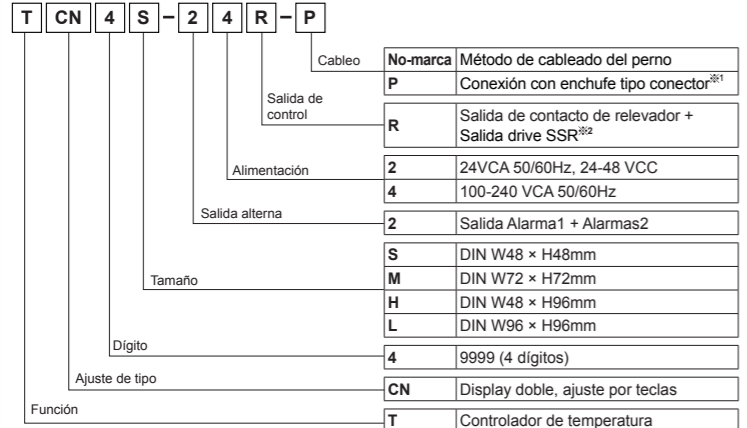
T CN 4 S – 2 4 R – P

Cableo

| No-marca | Método de cableado del perno |
|---|---|
| P | Conexión con enchufe tipo conector※1 |

Salida de control

| R | Salida de contacto de relevador + Salida drive SSR※2 |
|---|---|

Alimentación

| 2 | 24VCA 50/60Hz, 24-48 VCC |
|---|---|
| 4 | 100-240 VCA 50/60Hz |

Salida alterna

| 2 | Salida Alarma1 + Alarmas2 |
|---|---|

Tamaño

| S | DIN W48 × H48mm |
|---|---|
| M | DIN W72 × H72mm |
| H | DIN W48 × H96mm |
| L | DIN W96 × H96mm |

Dígito

| 4 | 9999 (4 dígitos) |
|---|---|

Ajuste de tipo

| CN | Display doble, ajuste por teclas |
|---|---|

Función

| T | Controlador de temperatura |
|---|---|